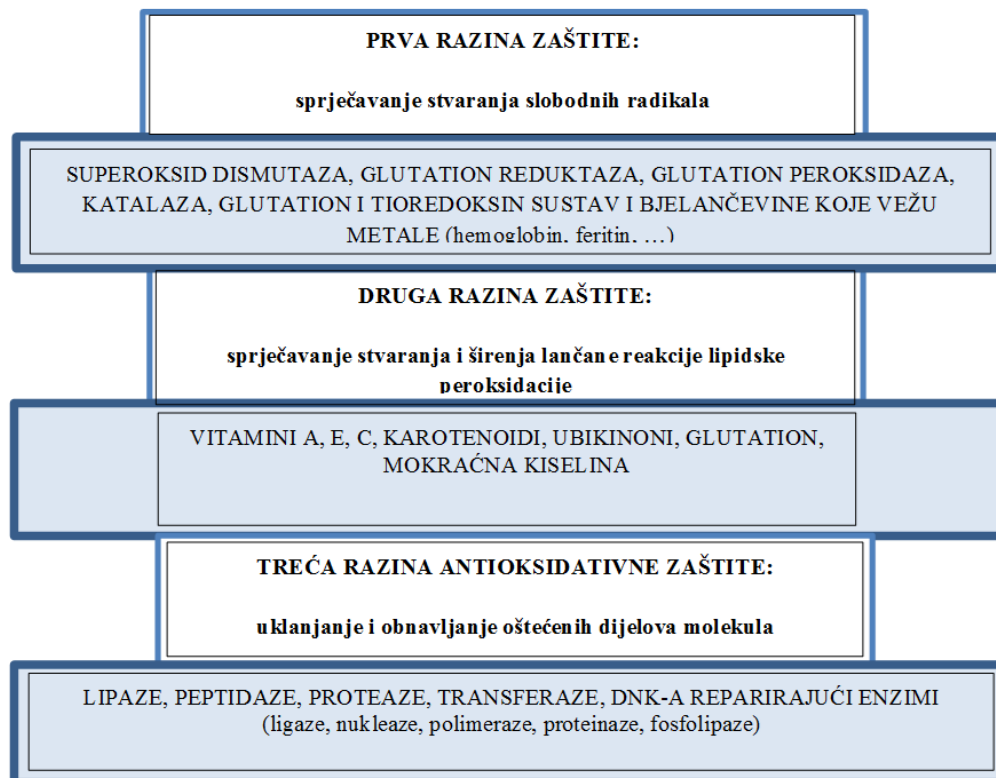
PRVA RAZINA ZAŠTITE:

sprječavanje stvaranja slobodnih radikala

SUPEROKSID DISMUTAZA, GLUTATION REDUKTAZA, GLUTATION PEROKSIDAZA, KATALAZA, GLUTATION I TIOREDOKSIN SUSTAV I BJELANČEVINE KOJE VEŽU METALE (hemoglobin, feritin, ...)

DRUGA RAZINA ZAŠTITE:

sprječavanje stvaranja i širenja lančane reakcije lipidske peroksidacije

VITAMINI A, E, C, KAROTENOIDI, UBIKINONI, GLUTATION, MOKRAĆNA KISELINA

TREĆA RAZINA ANTIOKSIDATIVNE ZAŠTITE:

uklanjanje i obnavljanje oštećenih dijelova molekula

LIPAZE, PEPTIDAZE, PROTEAZE, TRANSFERAZE, DNK-A REPARIRAJUĆI ENZIMI (ligaze, nukleaze, polimeraze, proteinaze, fosfolipaze)